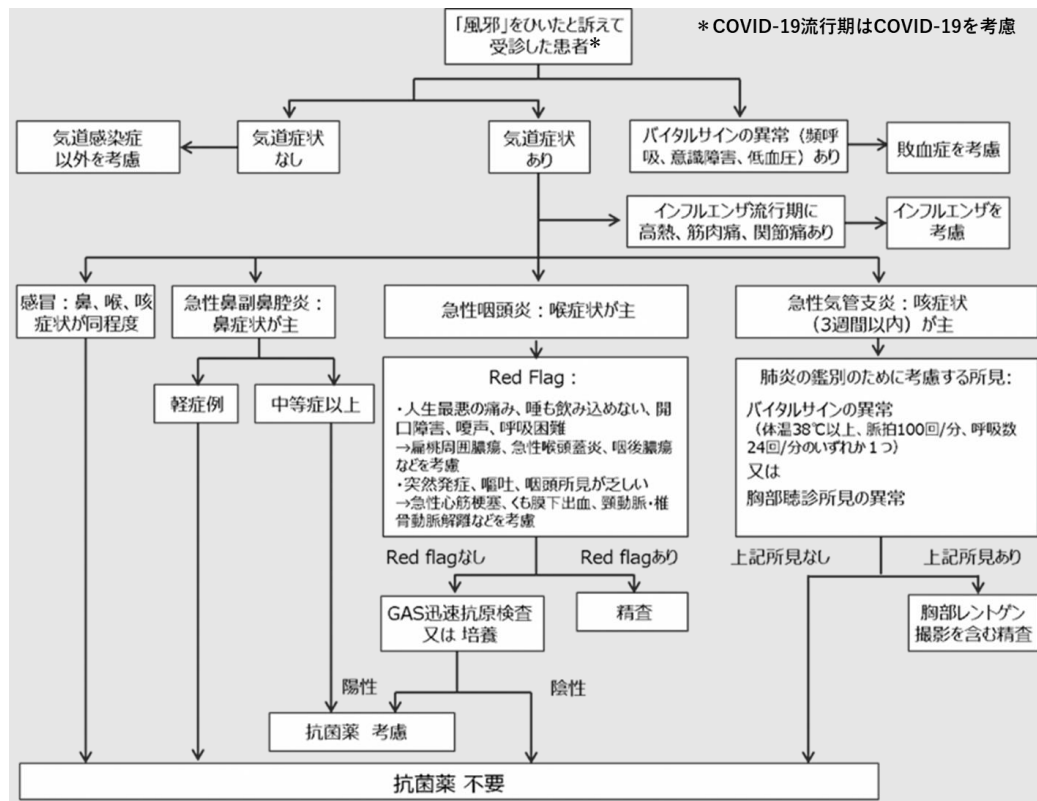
「風邪」をひいたと訴えて受診した患者*

＊COVID-19流行期はCOVID-19を考慮

気道感染症以外を考慮

気道症状なし

気道症状あり

バイタルサインの異常（頻呼吸、意識障害、低血圧）あり

敗血症を考慮

インフルエンザ流行期に高熱、筋肉痛、関節痛あり

インフルエンザを考慮

感冒：鼻、喉、咳症状が同程度

急性鼻副鼻腔炎：鼻症状が主

急性咽頭炎：喉症状が主

急性気管支炎：咳症状（3週間以内）が主

軽症例

中等症以上

Red Flag：

・人生最悪の痛み、唾も飲み込めない、開口障害、嗄声、呼吸困難
→扁桃周囲膿瘍、急性喉頭蓋炎、咽後膿瘍などを考慮
・突然発症、嘔吐、咽頭所見が乏しい
→急性心筋梗塞、くも膜下出血、頸動脈・椎骨動脈解離などを考慮

肺炎の鑑別のために考慮する所見：

バイタルサインの異常
（体温38℃以上、脈拍100回/分、呼吸数24回/分のいずれか１つ）
又は
胸部聴診所見の異常

Red flagなし

Red flagあり

上記所見なし

上記所見あり

GAS迅速抗原検査又は 培養

精査

胸部レントゲン撮影を含む精査

陽性

陰性

抗菌薬 考慮

抗菌薬 不要